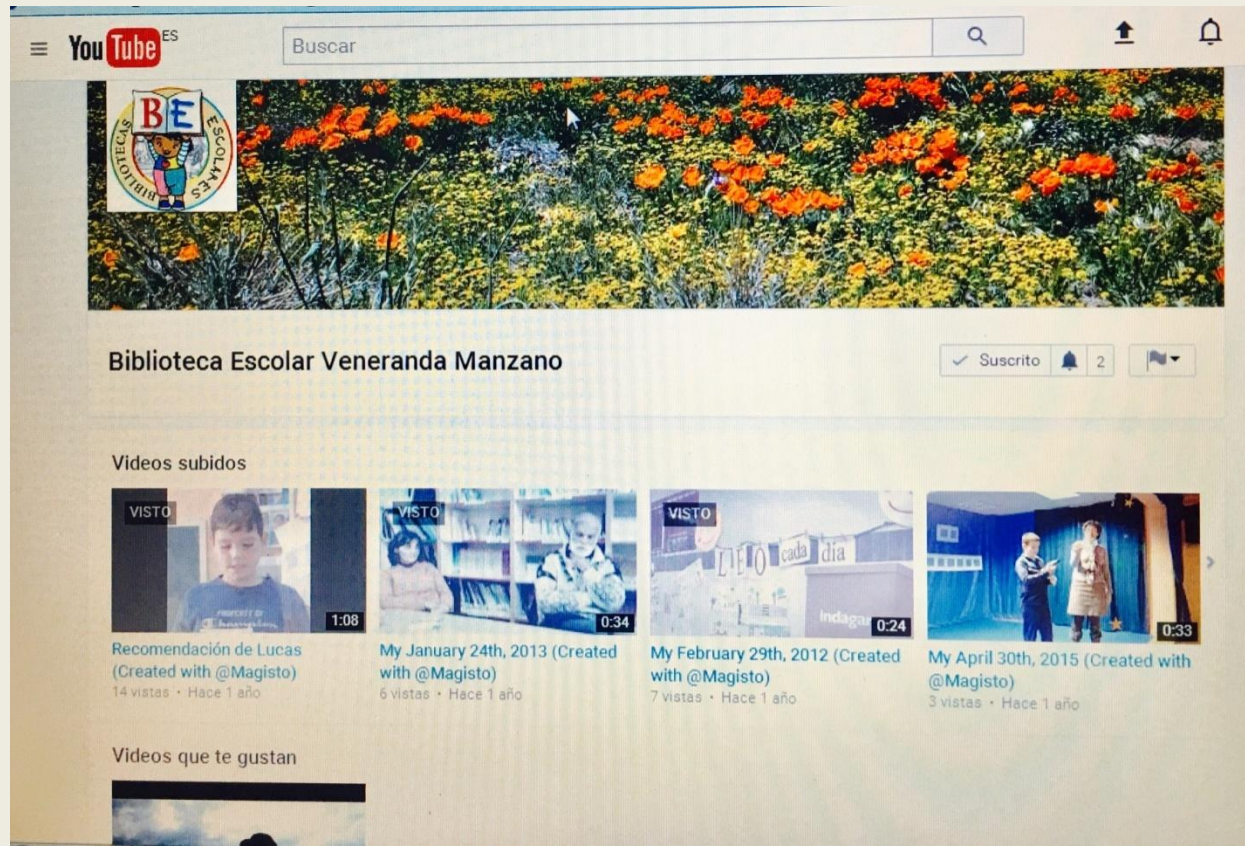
YouTube ES

Buscar

BE
BIBLIOTECAS ESCOLARES

Biblioteca Escolar Veneranda Manzano

Suscrito 2

Videos subidos

VISTO
1:08
Recomendación de Lucas (Created with @Magisto)
14 vistas • Hace 1 año

VISTO
0:34
My January 24th, 2013 (Created with @Magisto)
6 vistas • Hace 1 año

VISTO
LEO cada día
Indaga
0:24
My February 29th, 2012 (Created with @Magisto)
7 vistas • Hace 1 año

0:33
My April 30th, 2015 (Created with @Magisto)
3 vistas • Hace 1 año

Videos que te gustan